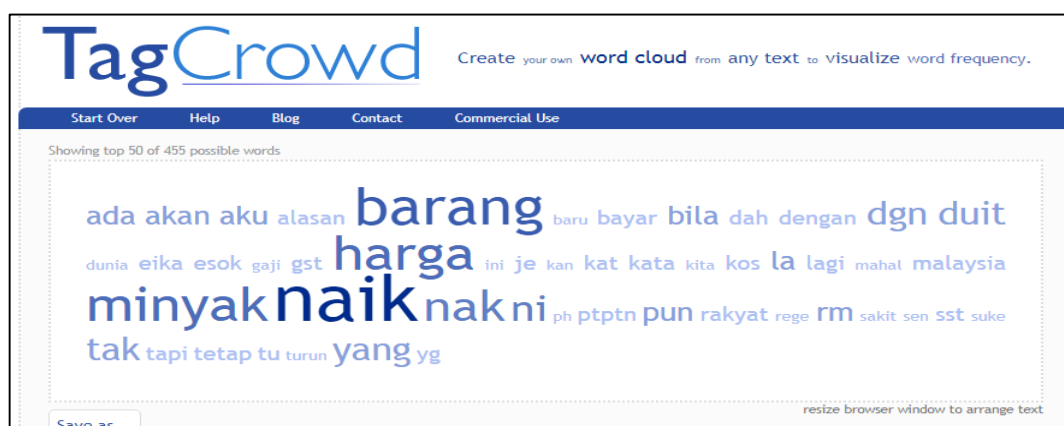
TagCrowd

Create your own word cloud from any text to visualize word frequency.

Start Over Help Blog Contact Commercial Use

Showing top 50 of 455 possible words

ada akan aku alasan barang baru bayar bila dah dengan dgn duit dunia eika esok gaji gst harga ini je kan kat kata kita kos la lagi mahal malaysia minyak naik nak ni ph ptptn pun rakyat rege rm sakit sen sst suke tak tapi tetap tu turun yang yg

Save as

resize browser window to arrange text